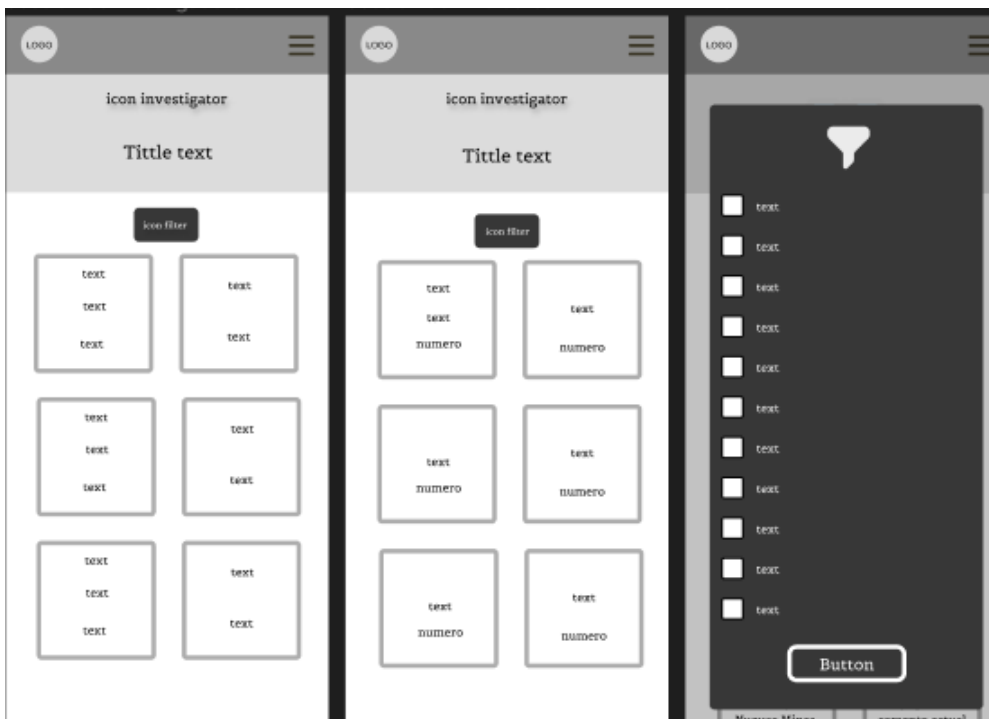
LOGO

icon investigator

Tittle text

icon filter

text
text
text

text
text

text
text
text

text
text

text
text
text

text
text

LOGO

icon investigator

Tittle text

icon filter

text
text
numero

text
numero

text
numero

text
numero

text
numero

text
numero

LOGO

text
text
text
text
text
text
text
text
text
text
text

Button

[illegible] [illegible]